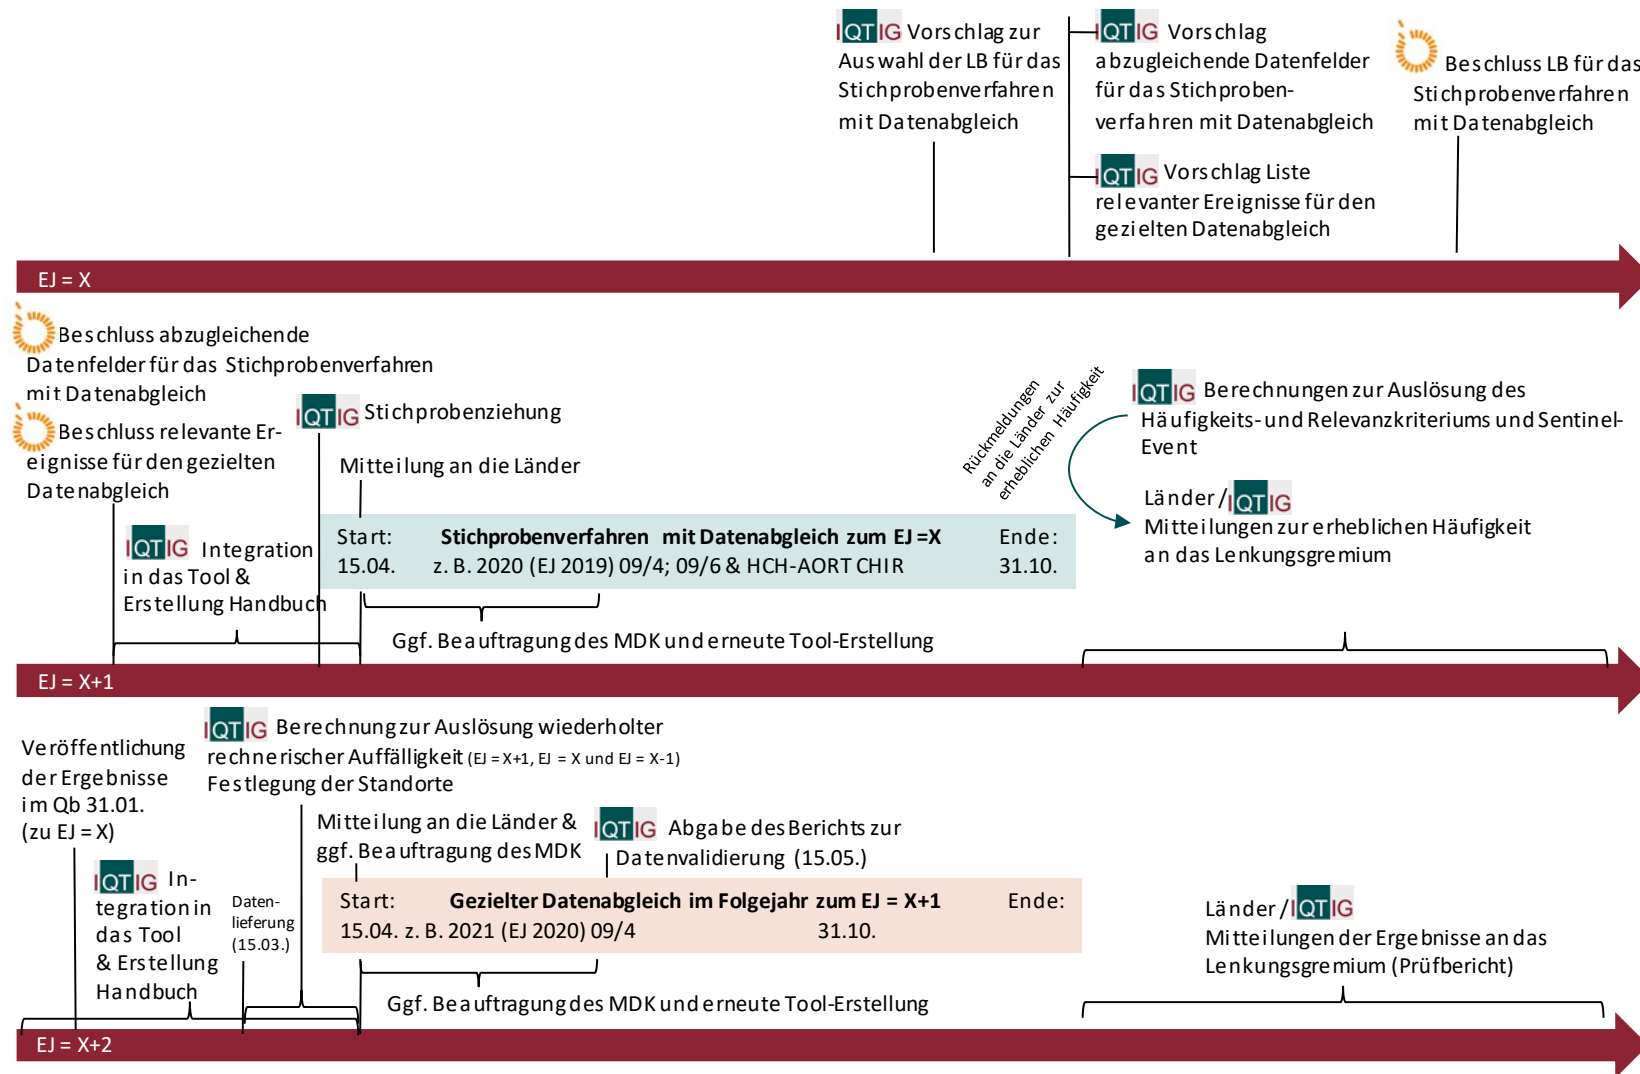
IQTIG Vorschlag zur Auswahl der LB für das Stichprobenverfahren mit Datenabgleich

IQTIG Vorschlag abzugleichende Datenfelder für das Stichprobenverfahren mit Datenabgleich

IQTIG Vorschlag Liste relevanter Ereignisse für den gezielten Datenabgleich

Beschluss LB für das Stichprobenverfahren mit Datenabgleich

EJ = X

Beschluss abzugleichende Datenfelder für das Stichprobenverfahren mit Datenabgleich

Beschluss relevante Ereignisse für den gezielten Datenabgleich

IQTIG Stichprobenziehung

Mitteilung an die Länder

IQTIG Integration in das Tool & Erstellung Handbuch

Rückmeldungen an die Länder zur erheblichen Häufigkeit

IQTIG Berechnungen zur Auslösung des Häufigkeits- und Relevanzkriteriums und Sentinel-Event

Länder / IQTIG Mitteilungen zur erheblichen Häufigkeit an das Lenkungsgremium

| Start: 15.04. | Stichprobenverfahren mit Datenabgleich zum EJ = X z. B. 2020 (EJ 2019) 09/4; 09/6 & HCH-AORT CHIR | Ende: 31.10. |
|---|---|---|

Ggf. Beauftragung des MDK und erneute Tool-Erstellung

EJ = X+1

Veröffentlichung der Ergebnisse im Qb 31.01. (zu EJ = X)

IQTIG Berechnung zur Auslösung wiederholter rechnerischer Auffälligkeit (EJ = X+1, EJ = X und EJ = X-1) Festlegung der Standorte

Mitteilung an die Länder & ggf. Beauftragung des MDK

IQTIG Abgabe des Berichts zur Datenvalidierung (15.05.)

IQTIG Integration in das Tool & Erstellung Handbuch

Datenlieferung (15.03.)

| Start: 15.04. | Gezielter Datenabgleich im Folgejahr zum EJ = X+1 z. B. 2021 (EJ 2020) 09/4 | Ende: 31.10. |
|---|---|---|

Länder / IQTIG Mitteilungen der Ergebnisse an das Lenkungsgremium (Prüfbericht)

Ggf. Beauftragung des MDK und erneute Tool-Erstellung

EJ = X+2